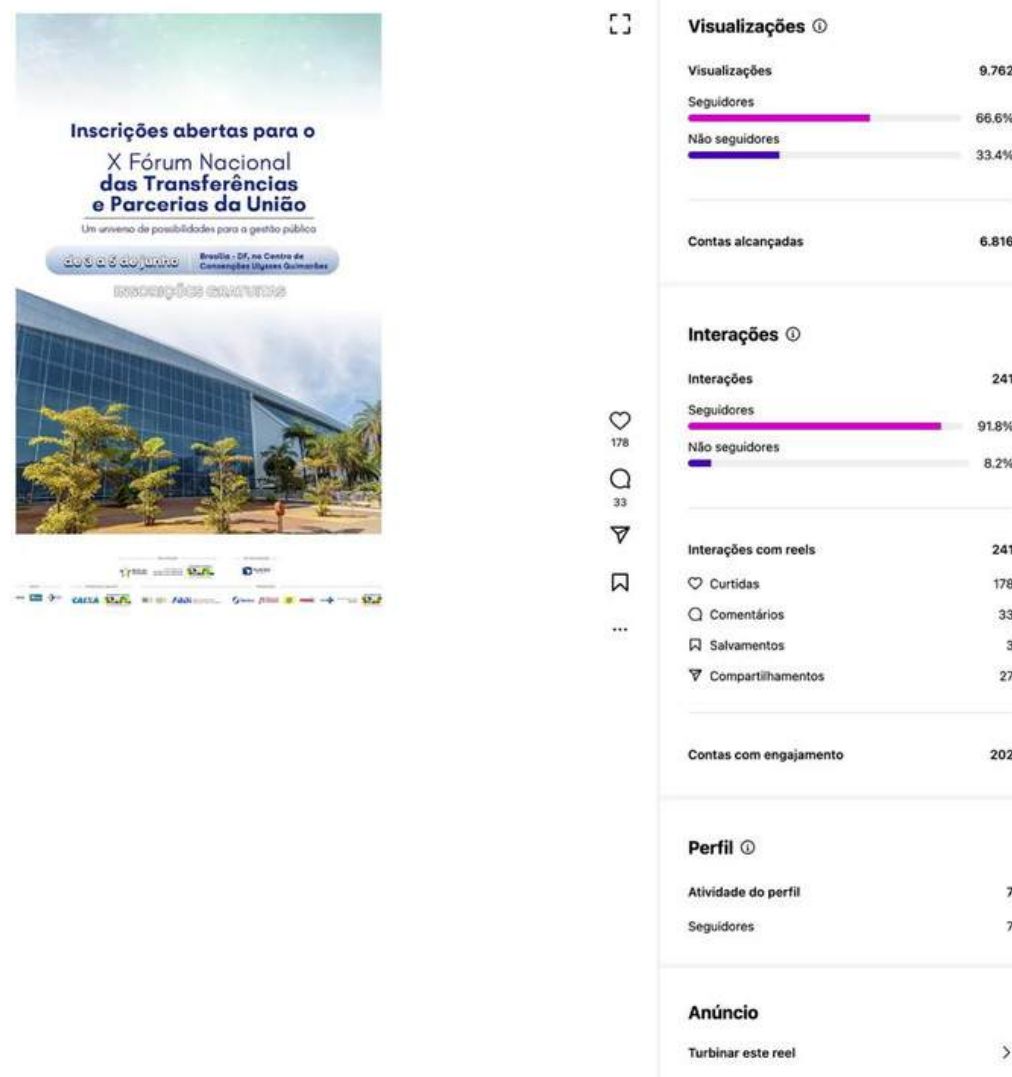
Inscrições abertas para o
X Fórum Nacional
das Transferências
e Parcerias da União
Um universo de possibilidades para a gestão pública
de 3 a 5 de junho
Brasília - DF, no Centro de Convenções Ulysses Guimarães
INSCRIÇÕES GRATUITAS

CAIXA

178
33

Visualizações
Visualizações 9.762
Seguidores 66.6%
Não seguidores 33.4%

Contas alcançadas 6.816

Interações
Interações 241
Seguidores 91.8%
Não seguidores 8.2%

Interações com reels 241
Curtidas 178
Comentários 33
Salvamentos 3
Compartilhamentos 27

Contas com engajamento 202

Perfil
Atividade do perfil 7
Seguidores 7

Anúncio
Turbinar este reel